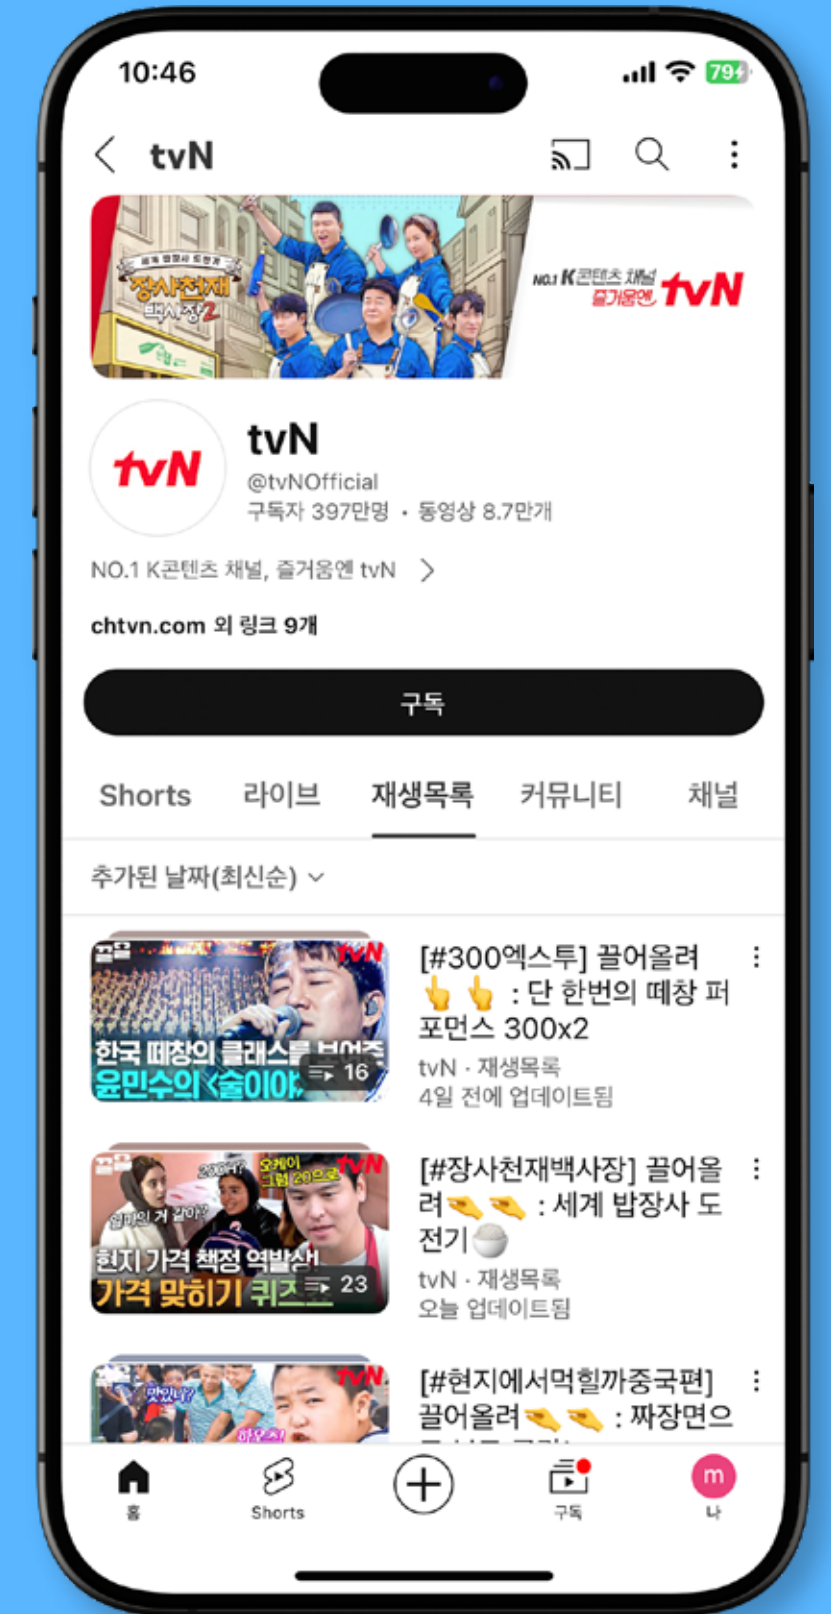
10:46

79

tvN

장사천재 백사장2

NO.1 K콘텐츠 채널 즐거움엔 tvN

tvN

tvN
@tvNOfficial
구독자 397만명 • 동영상 8.7만개

NO.1 K콘텐츠 채널, 즐거움엔 tvN >

chtvn.com 외 링크 9개

구독

Shorts 라이브 재생목록 커뮤니티 채널

추가된 날짜(최신순)

한국 떼창의 클래스를 보여준 윤민수의 <술이야>
16

[#300엑스투] 끌어올려 👆👆 : 단 한번의 떼창 퍼포먼스 300x2
tvN · 재생목록
4일 전에 업데이트됨

현지 가격 책정 역발상 가격 맞히기 퀴즈
23

[#장사천재백사장] 끌어올려🫳🫳 : 세계 밥장사 도전기🍚
tvN · 재생목록
오늘 업데이트됨

[#현지에서먹힐까중국편] 끌어올려🫳🫳 : 짜장면으

홈 Shorts 구독 나